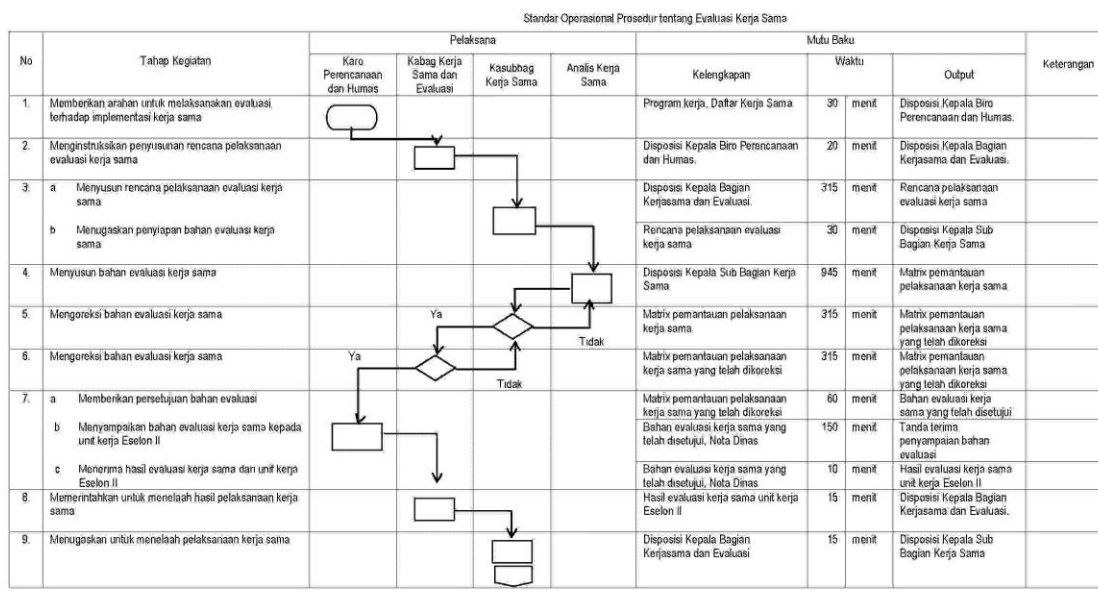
Standar Operasional Prosedur tentang Evaluasi Kerja Sama

| No | Tahap Kegiatan | Karo Perencanaan dan Humas | Kabag Kerja Sama dan Evaluasi | Kasubbag Kerja Sama | Analis Kerja Sama | Kelengkapan | Waktu | | Output | Keterangan |
|---|---|---|---|---|---|---|---|---|---|---|
| 1. | Memberikan arahan untuk melaksanakan evaluasi terhadap implementasi kerja sama | | | | | Program kerja, Daftar Kerja Sama | 30 | menit | Disposisi Kepala Biro Perencanaan dan Humas. | |
| 2. | Menginstruksikan penyusunan rencana pelaksanaan evaluasi kerja sama | | | | | Disposisi Kepala Biro Perencanaan dan Humas. | 20 | menit | Disposisi Kepala Bagian Kerjasama dan Evaluasi. | |
| 3. | a Menyusun rencana pelaksanaan evaluasi kerja sama | | | | | Disposisi Kepala Bagian Kerjasama dan Evaluasi. | 315 | menit | Rencana pelaksanaan evaluasi kerja sama | |
| | b Menugaskan penyiapan bahan evaluasi kerja sama | | | | | Rencana pelaksanaan evaluasi kerja sama | 30 | menit | Disposisi Kepala Sub Bagian Kerja Sama | |
| 4. | Menyusun bahan evaluasi kerja sama | | | | | Disposisi Kepala Sub Bagian Kerja Sama | 945 | menit | Matrix pemantauan pelaksanaan kerja sama | |
| 5. | Mengoreksi bahan evaluasi kerja sama | | Ya | | Tidak | Matrix pemantauan pelaksanaan kerja sama | 315 | menit | Matrix pemantauan pelaksanaan kerja sama yang telah dikoreksi | |
| 6. | Mengoreksi bahan evaluasi kerja sama | Ya | Tidak | | | Matrix pemantauan pelaksanaan kerja sama yang telah dikoreksi | 315 | menit | Matrix pemantauan pelaksanaan kerja sama yang telah dikoreksi | |
| 7. | a Memberikan persetujuan bahan evaluasi | | | | | Matrix pemantauan pelaksanaan kerja sama yang telah dikoreksi | 60 | menit | Bahan evaluasi kerja sama yang telah disetujui | |
| | b Menyampaikan bahan evaluasi kerja sama kepada unit kerja Eselon II | | | | | Bahan evaluasi kerja sama yang telah disetujui, Nota Dinas | 150 | menit | Tanda terima penyampaian bahan evaluasi | |
| | c Menerima hasil evaluasi kerja sama dari unit kerja Eselon II | | | | | Bahan evaluasi kerja sama yang telah disetujui, Nota Dinas | 10 | menit | Hasil evaluasi kerja sama unit kerja Eselon II | |
| 8. | Memerintahkan untuk menelaah hasil pelaksanaan kerja sama | | | | | Hasil evaluasi kerja sama unit kerja Eselon II | 15 | menit | Disposisi Kepala Bagian Kerjasama dan Evaluasi. | |
| 9. | Menugaskan untuk menelaah pelaksanaan kerja sama | | | | | Disposisi Kepala Bagian Kerjasama dan Evaluasi | 15 | menit | Disposisi Kepala Sub Bagian Kerja Sama | |

Pelaksana
Mutu Baku